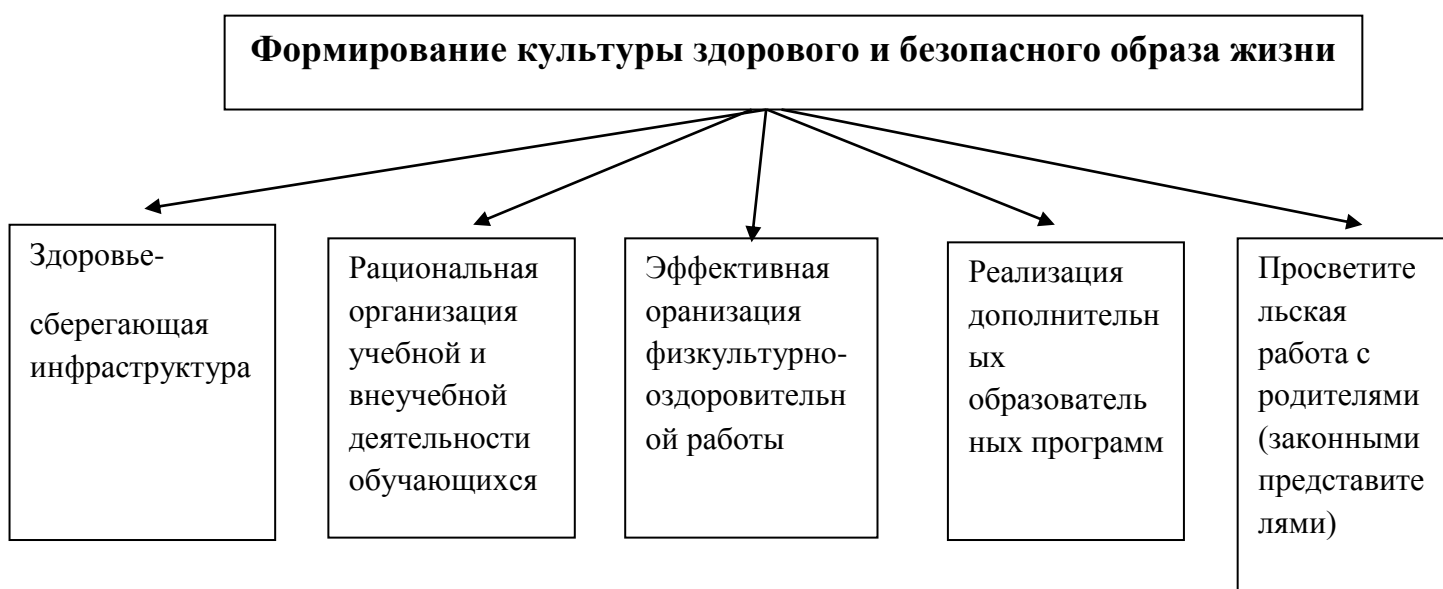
Формирование культуры здорового и безопасного образа жизни

Здоровье-
сберегающая инфраструктура

Рациональная организация учебной и внеучебной деятельности обучающихся

Эффективная оранизация физкультурно-оздоровительной работы

Реализация дополнительных образовательных программ

Просветительская работа с родителями (законными представителями)